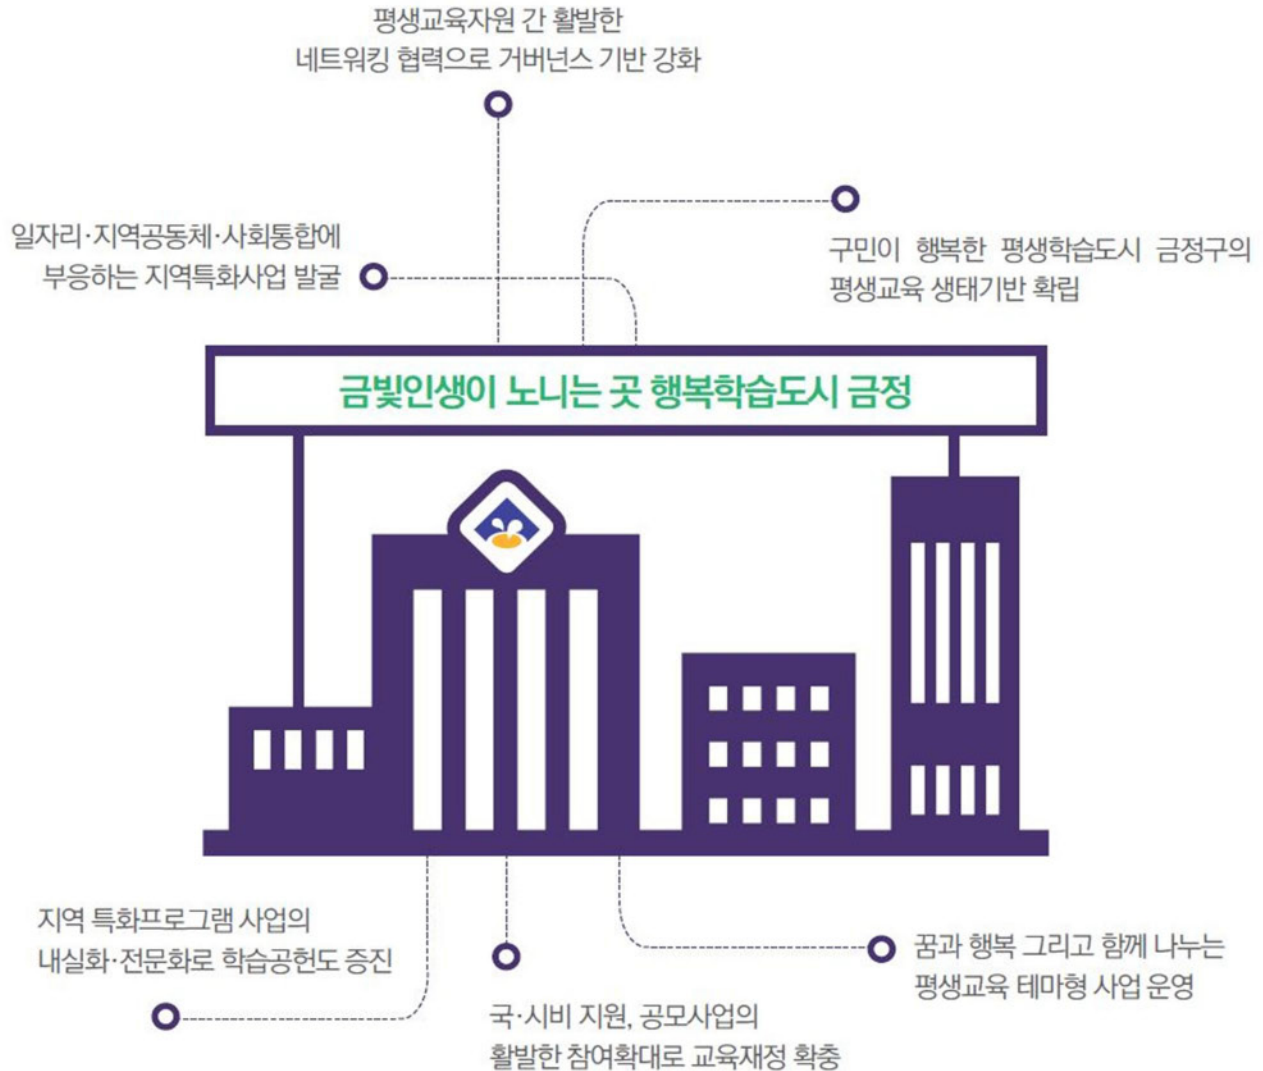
평생교육자원 간 활발한 네트워킹 협력으로 거버넌스 기반 강화

일자리·지역공동체·사회통합에 부응하는 지역특화사업 발굴

구민이 행복한 평생학습도시 금정구의 평생교육 생태기반 확립

금빛인생이 노니는 곳 행복학습도시 금정

지역 특화프로그램 사업의 내실화·전문화로 학습공헌도 증진

꿈과 행복 그리고 함께 나누는 평생교육 테마형 사업 운영

국·시비 지원, 공모사업의 활발한 참여확대로 교육재정 확충